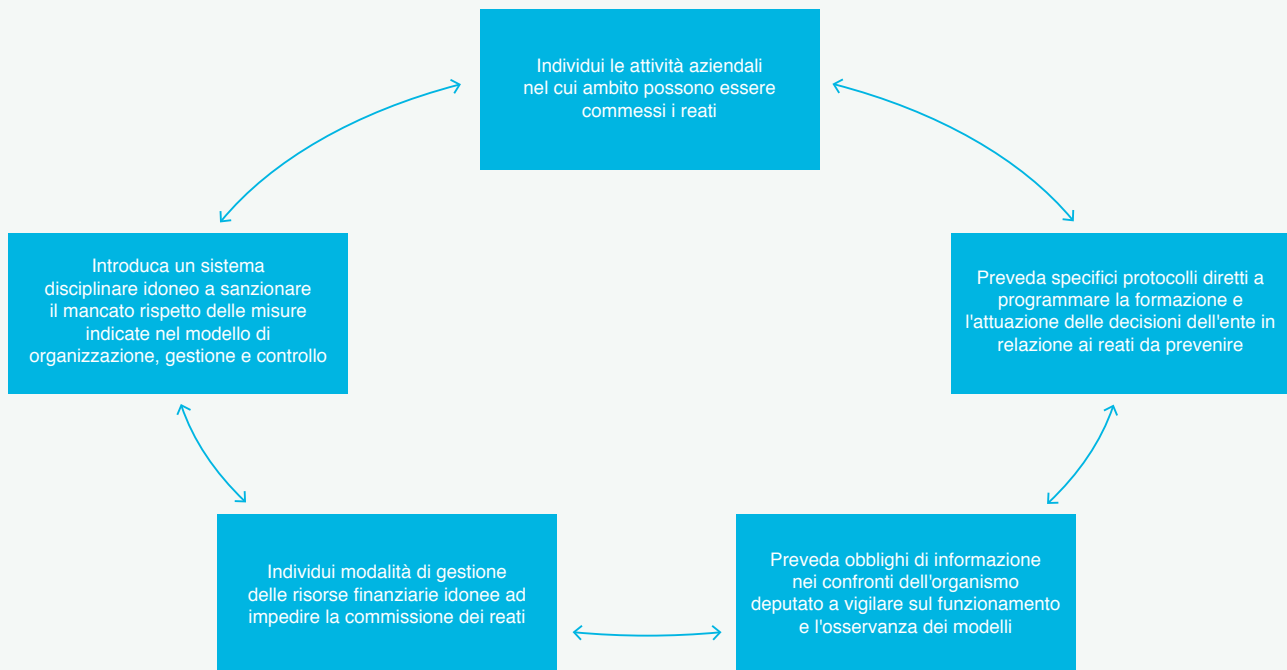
Individui le attività aziendali nel cui ambito possono essere commessi i reati

Preveda specifici protocolli diretti a programmare la formazione e l'attuazione delle decisioni dell'ente in relazione ai reati da prevenire

Preveda obblighi di informazione nei confronti dell'organismo deputato a vigilare sul funzionamento e l'osservanza dei modelli

Individui modalità di gestione delle risorse finanziarie idonee ad impedire la commissione dei reati

Introduca un sistema disciplinare idoneo a sanzionare il mancato rispetto delle misure indicate nel modello di organizzazione, gestione e controllo